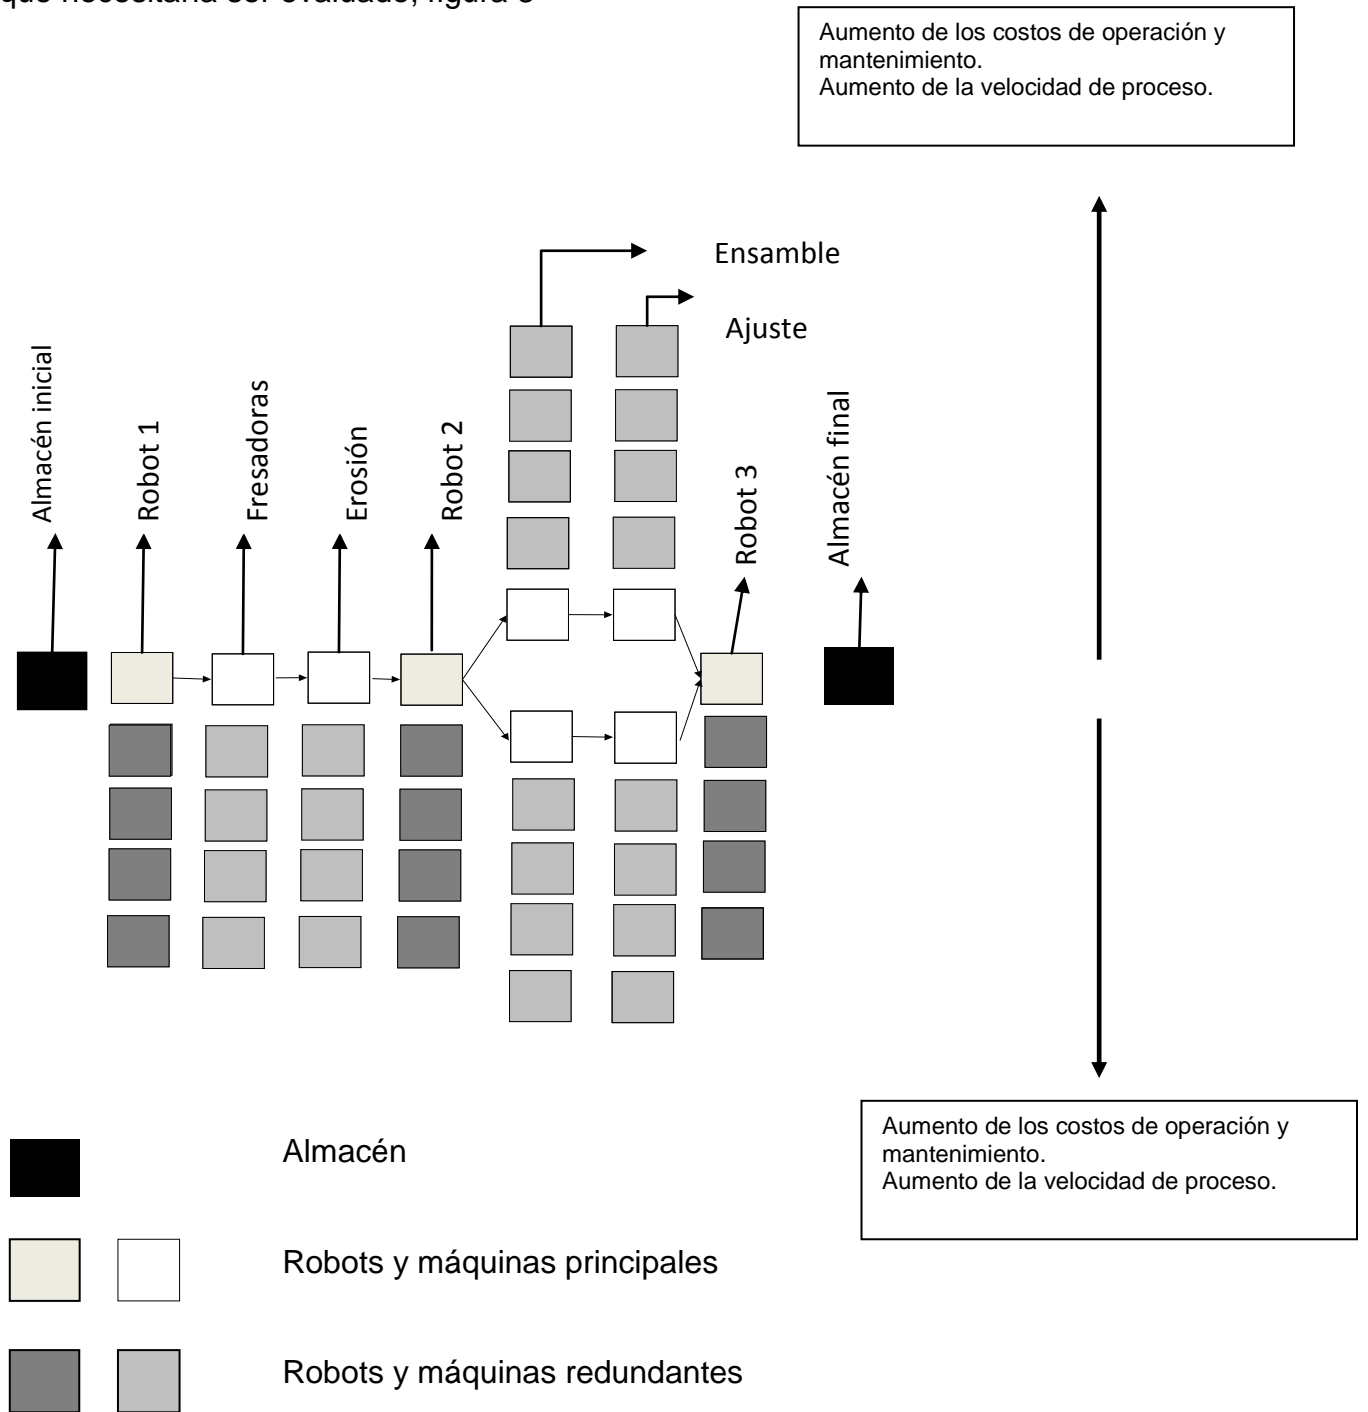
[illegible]

Aumento de los costos de operación y mantenimiento.
Aumento de la velocidad de proceso.

Ensamble

Ajuste

Almacén inicial

Robot 1

Fresadoras

Erosión

Robot 2

Robot 3

Almacén final

Aumento de los costos de operación y mantenimiento.
Aumento de la velocidad de proceso.

Almacén

Robots y máquinas principales

Robots y máquinas redundantes